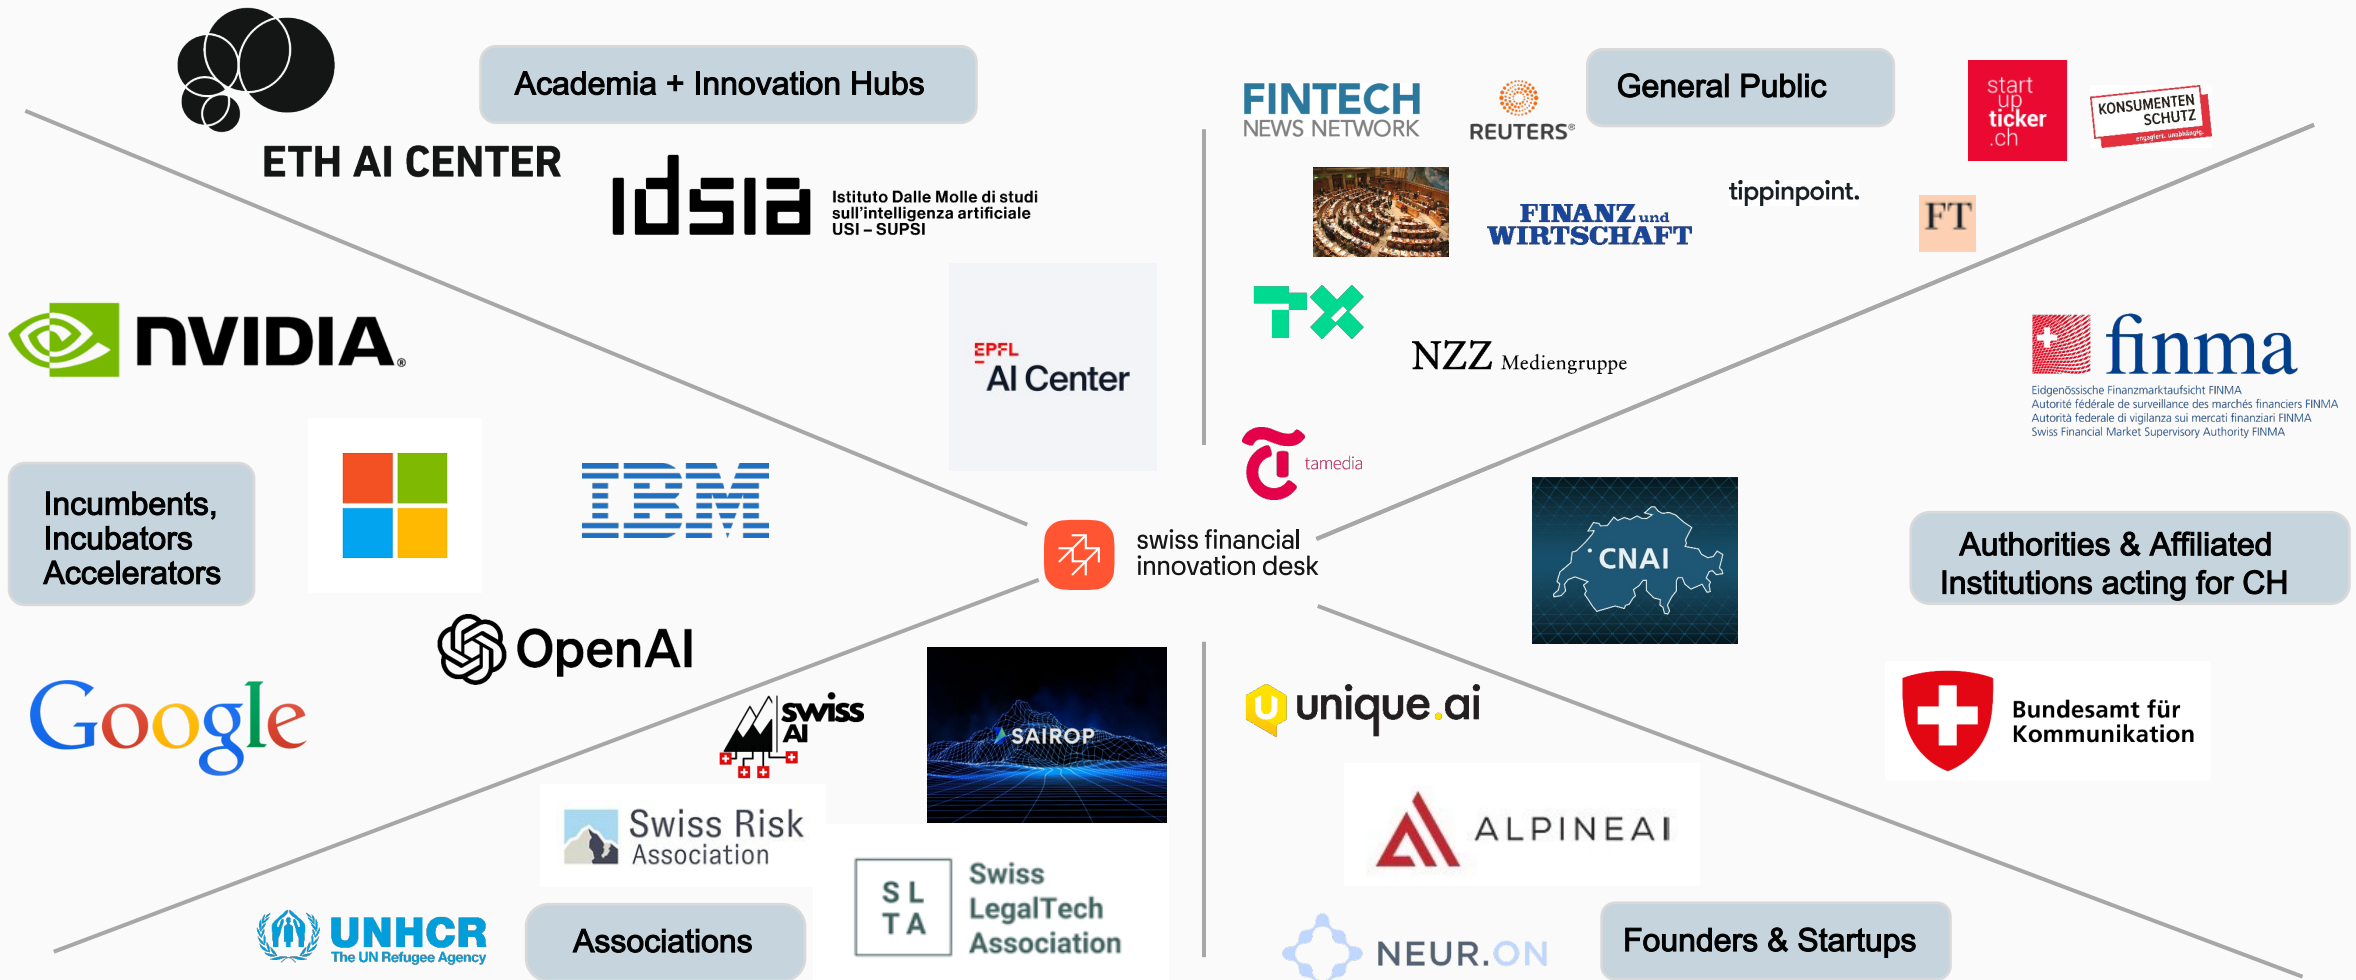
ETH AI CENTER

Academia + Innovation Hubs

idsia Istituto Dalle Molle di studi sull'intelligenza artificiale USI – SUPSI

EPFL AI Center

NVIDIA.

Incumbents, Incubators Accelerators

IBM

OpenAI

Google

FINTECH NEWS NETWORK

REUTERS®

General Public

start up ticker .ch

KONSUMENTEN SCHUTZ

FINANZ und WIRTSCHAFT

tippinpoint.

FT

TX

NZZ Mediengruppe

finma

Eidgenössische Finanzmarktaufsicht FINMA
Autorité fédérale de surveillance des marchés financiers FINMA
Autorità federale di vigilanza sui mercati finanziari FINMA
Swiss Financial Market Supervisory Authority FINMA

tamedia

swiss financial innovation desk

CNAI

Authorities & Affiliated Institutions acting for CH

swiss AI

SAIROP

unique.ai

Bundesamt für Kommunikation

Swiss Risk Association

ALPINEAI

SL TA Swiss LegalTech Association

UNHCR The UN Refugee Agency

Associations

NEUR.ON

Founders & Startups